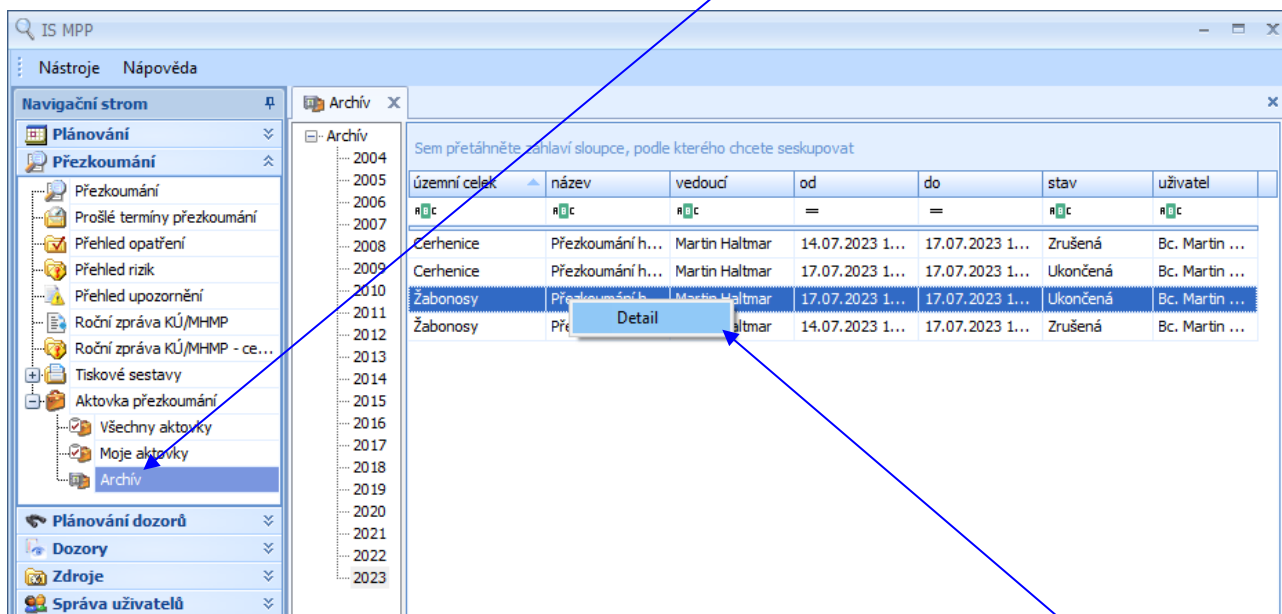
IS MPP

Nástroje Nápověda

Navigační strom

Plánování

Přezkoumání

Přezkoumání
Prošlé termíny přezkoumání
Přehled opatření
Přehled rizik
Přehled upozornění
Roční zpráva KÚ/MHMP
Roční zpráva KÚ/MHMP - ce...
Tiskové sestavy
Aktovka přezkoumání
Všechny aktovky
Moje aktovky
Archív

Plánování dozorů
Dozory
Zdroje
Správa uživatelů

Archív

Archív
2004
2005
2006
2007
2008
2009
2010
2011
2012
2013
2014
2015
2016
2017
2018
2019
2020
2021
2022
2023

Sem přetáhněte záhlaví sloupce, podle kterého chcete seskupovat

| územní celek | název | vedoucí | od | do | stav | uživatel |
|---|---|---|---|---|---|---|
| ABC | ABC | ABC | = | = | ABC | ABC |
| Cerhenice | Přezkoumání h... | Martin Haltmar | 14.07.2023 1... | 17.07.2023 1... | Zrušená | Bc. Martin ... |
| Cerhenice | Přezkoumání h... | Martin Haltmar | 17.07.2023 1... | 17.07.2023 1... | Ukončená | Bc. Martin ... |
| Žabonosy | Přezkoumání h... | Martin Haltmar | 17.07.2023 1... | 17.07.2023 1... | Ukončená | Bc. Martin ... |
| Žabonosy | Př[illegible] | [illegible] | 14.07.2023 1... | 17.07.2023 1... | Zrušená | Bc. Martin ... |

Detail